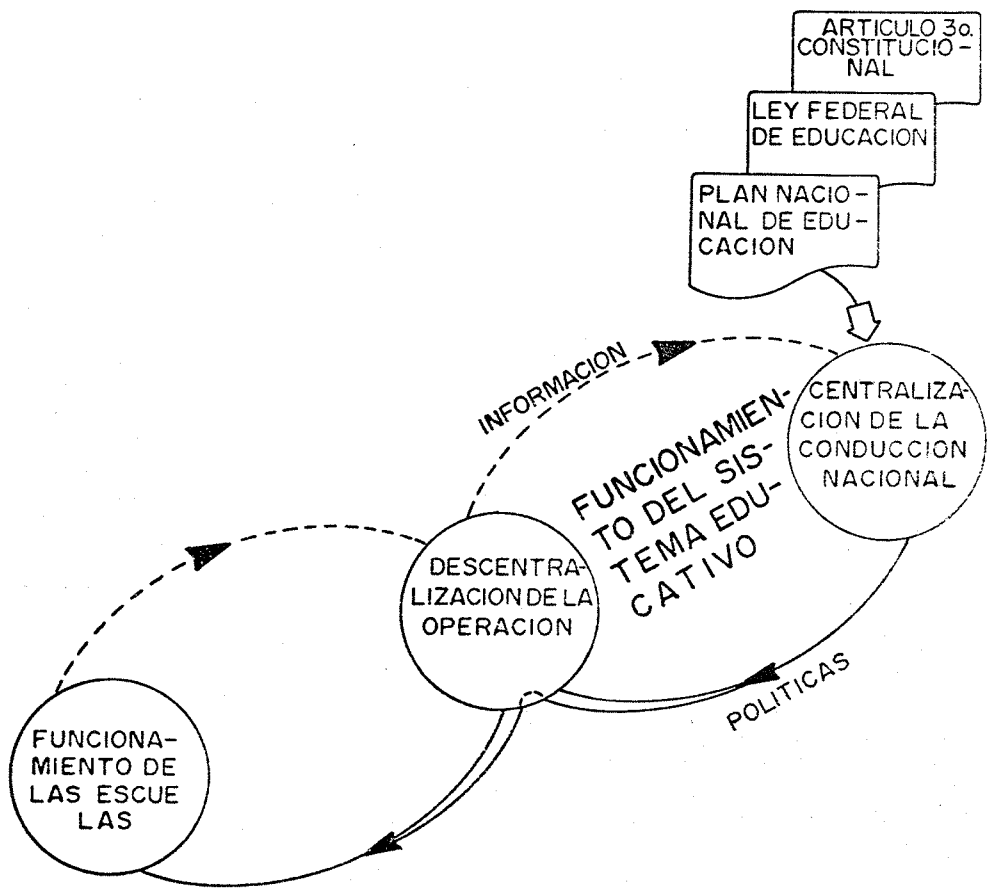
ARTICULO 3o. CONSTITUCIONAL

LEY FEDERAL DE EDUCACION

PLAN NACIONAL DE EDUCACION

INFORMACION

FUNCIONAMIENTO DEL SISTEMA EDUCATIVO

CENTRALIZACION DE LA CONDUCCION NACIONAL

DESCENTRALIZACION DE LA OPERACION

POLITICAS

FUNCIONAMIENTO DE LAS ESCUELAS